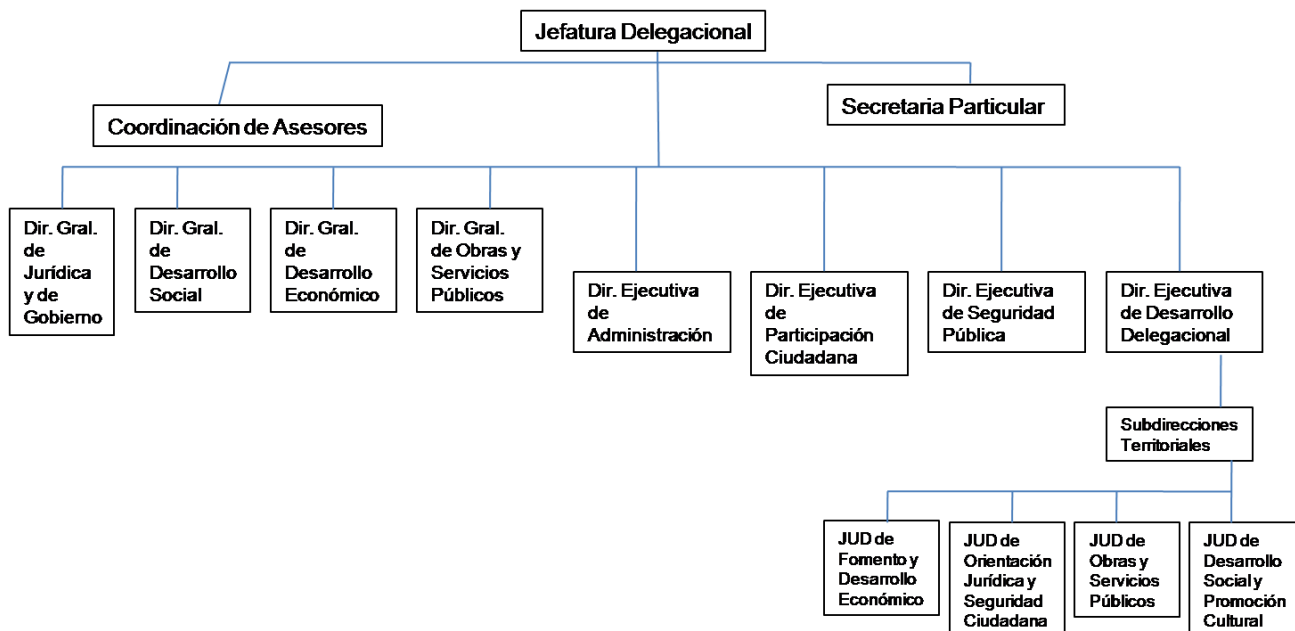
Jefatura Delegacional

Coordinación de Asesores

Secretaria Particular

Dir. Gral. de Jurídica y de Gobierno

Dir. Gral. de Desarrollo Social

Dir. Gral. de Desarrollo Económico

Dir. Gral. de Obras y Servicios Públicos

Dir. Ejecutiva de Administración

Dir. Ejecutiva de Participación Ciudadana

Dir. Ejecutiva de Seguridad Pública

Dir. Ejecutiva de Desarrollo Delegacional

Subdirecciones Territoriales

JUD de Fomento y Desarrollo Económico

JUD de Orientación Jurídica y Seguridad Ciudadana

JUD de Obras y Servicios Públicos

JUD de Desarrollo Social y Promoción Cultural